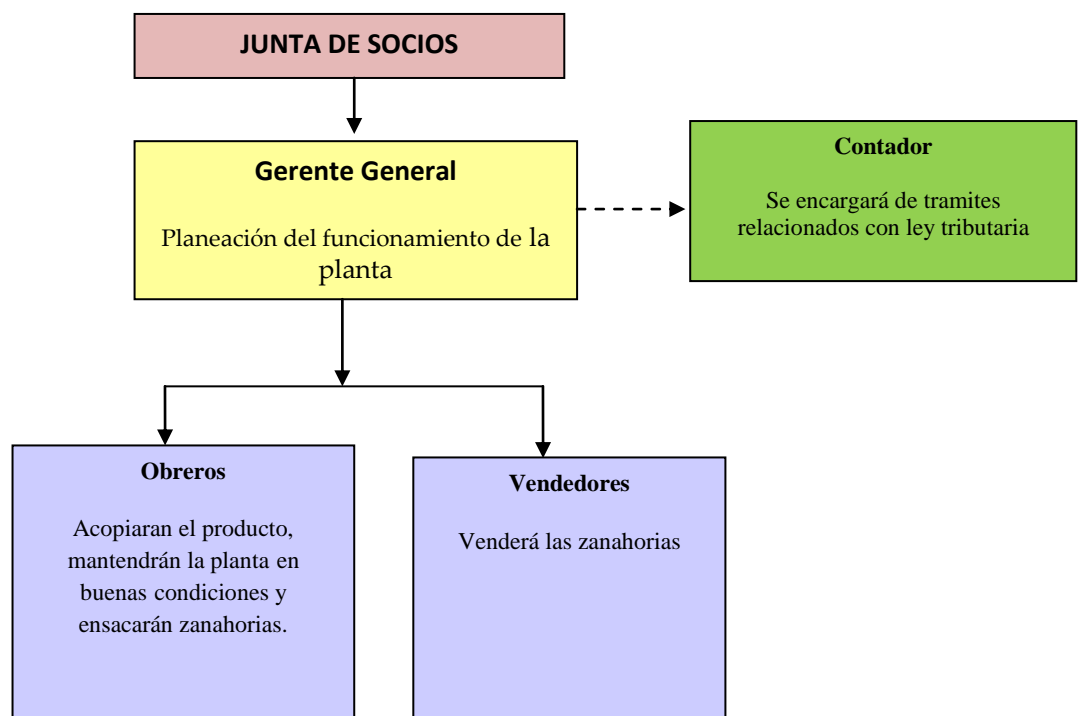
JUNTA DE SOCIOS

Gerente General

Planeación del funcionamiento de la planta

Contador

Se encargará de tramites relacionados con ley tributaria

Obreros

Acopiaran el producto, mantendrán la planta en buenas condiciones y ensacarán zanahorias.

Vendedores

Venderá las zanahorias